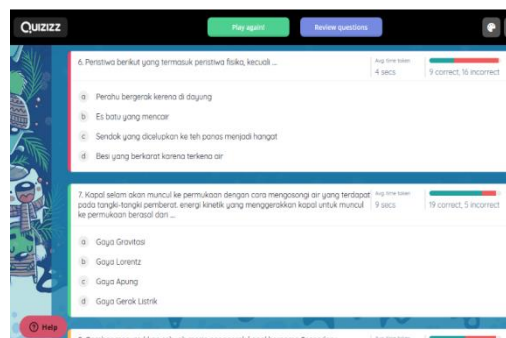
QUIZIZZ

Play again!

Review questions

6. Peristiwa berikut yang termasuk peristiwa fisika, kecuali ...

Avg. time taken
4 secs

9 correct, 16 incorrect

a Perahu bergerak kerena di dayung

b Es batu yang mencair

c Sendok yang dicelupkan ke teh panas menjadi hangat

d Besi yang berkarat karena terkena air

7. Kapal selam akan muncul ke permukaan dengan cara mengosongi air yang terdapat pada tangki-tangki pemberat. energi kinetik yang menggerakkan kapal untuk muncul ke permukaan berasal dari ...

Avg. time taken
9 secs

19 correct, 5 incorrect

a Gaya Gravitasi

b Gaya Lorentz

c Gaya Apung

d Gaya Gerak Listrik

Help

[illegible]